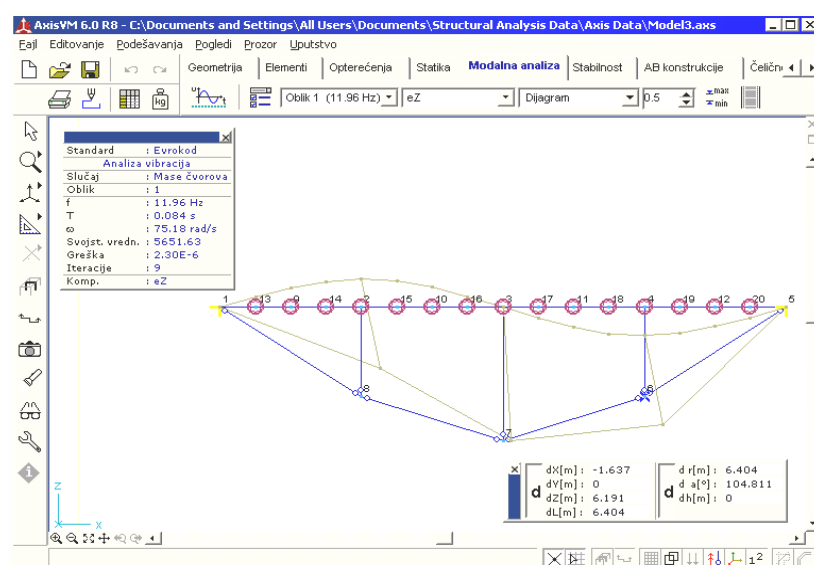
AxisVM 6.0 R8 - C:\Documents and Settings\All Users\Documents\Structural Analysis Data\Axis Data\Model3.axs

Fajl Editovanje Podešavanja Pogledi Prozor Uputstvo

Geometrija | Elementi | Opterećenja | Statika | Modalna analiza | Stabilnost | AB konstrukcije | Čelične

kg

Oblik 1 (11.96 Hz) | eZ | Dijagram | 0.5 | max min

| Standard | : Evrokod |
|---|---|
| Analiza vibracija | |
| Slučaj | : Mase čvorova |
| Oblik | : 1 |
| f | : 11.96 Hz |
| T | : 0.084 s |
| ω | : 75.18 rad/s |
| Svojst. vredn. | : 5651.63 |
| Greška | : 2.30E-6 |
| Iteracije | : 9 |
| Komp. | : eZ |

1 13 9 14 2 15 10 16 3 17 11 18 4 19 12 20 5

8 6 7

Z X

d dX[m]: -1.637 dY[m]: 0 dZ[m]: 6.191 dL[m]: 6.404

d dr[m]: 6.404 d a[°]: 104.811 dh[m]: 0

$1^2$